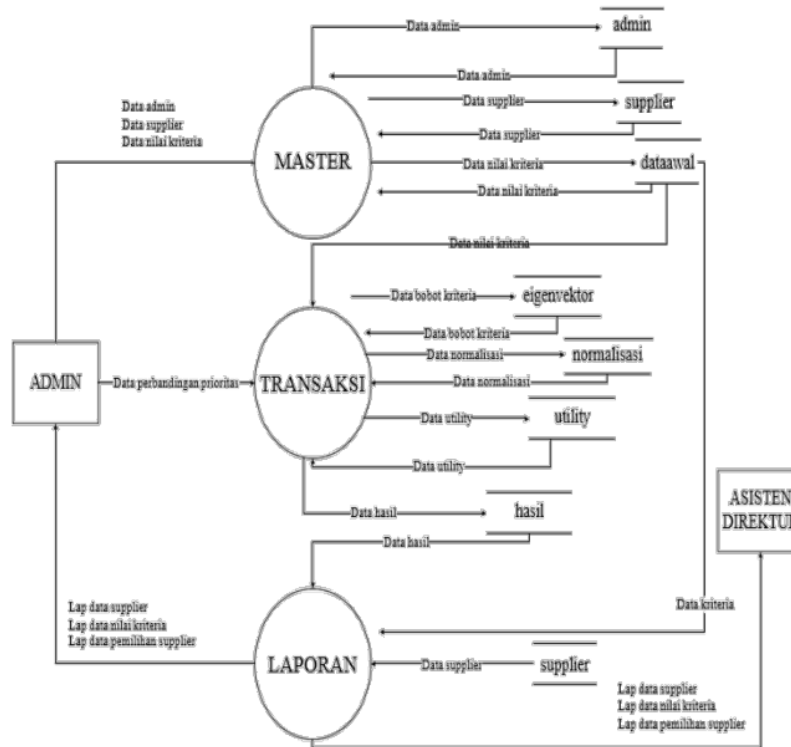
Data admin
admin
Data admin
Data supplier
supplier
Data supplier
Data admin
Data supplier
Data nilai kriteria
MASTER
Data nilai kriteria
dataawal
Data nilai kriteria
Data nilai kriteria
Data bobot kriteria
eigenvektor
Data bobot kriteria
Data normalisasi
normalisasi
ADMIN
Data perbandingan prioritas
TRANSAKSI
Data normalisasi
Data utility
utility
Data utility
Data hasil
hasil
ASISTEN
DIREKTU
Data hasil
Lap data supplier
Lap data nilai kriteria
Lap data pemilihan supplier
Data kriteria
LAPORAN
Data supplier
supplier
Lap data supplier
Lap data nilai kriteria
Lap data pemilihan supplier